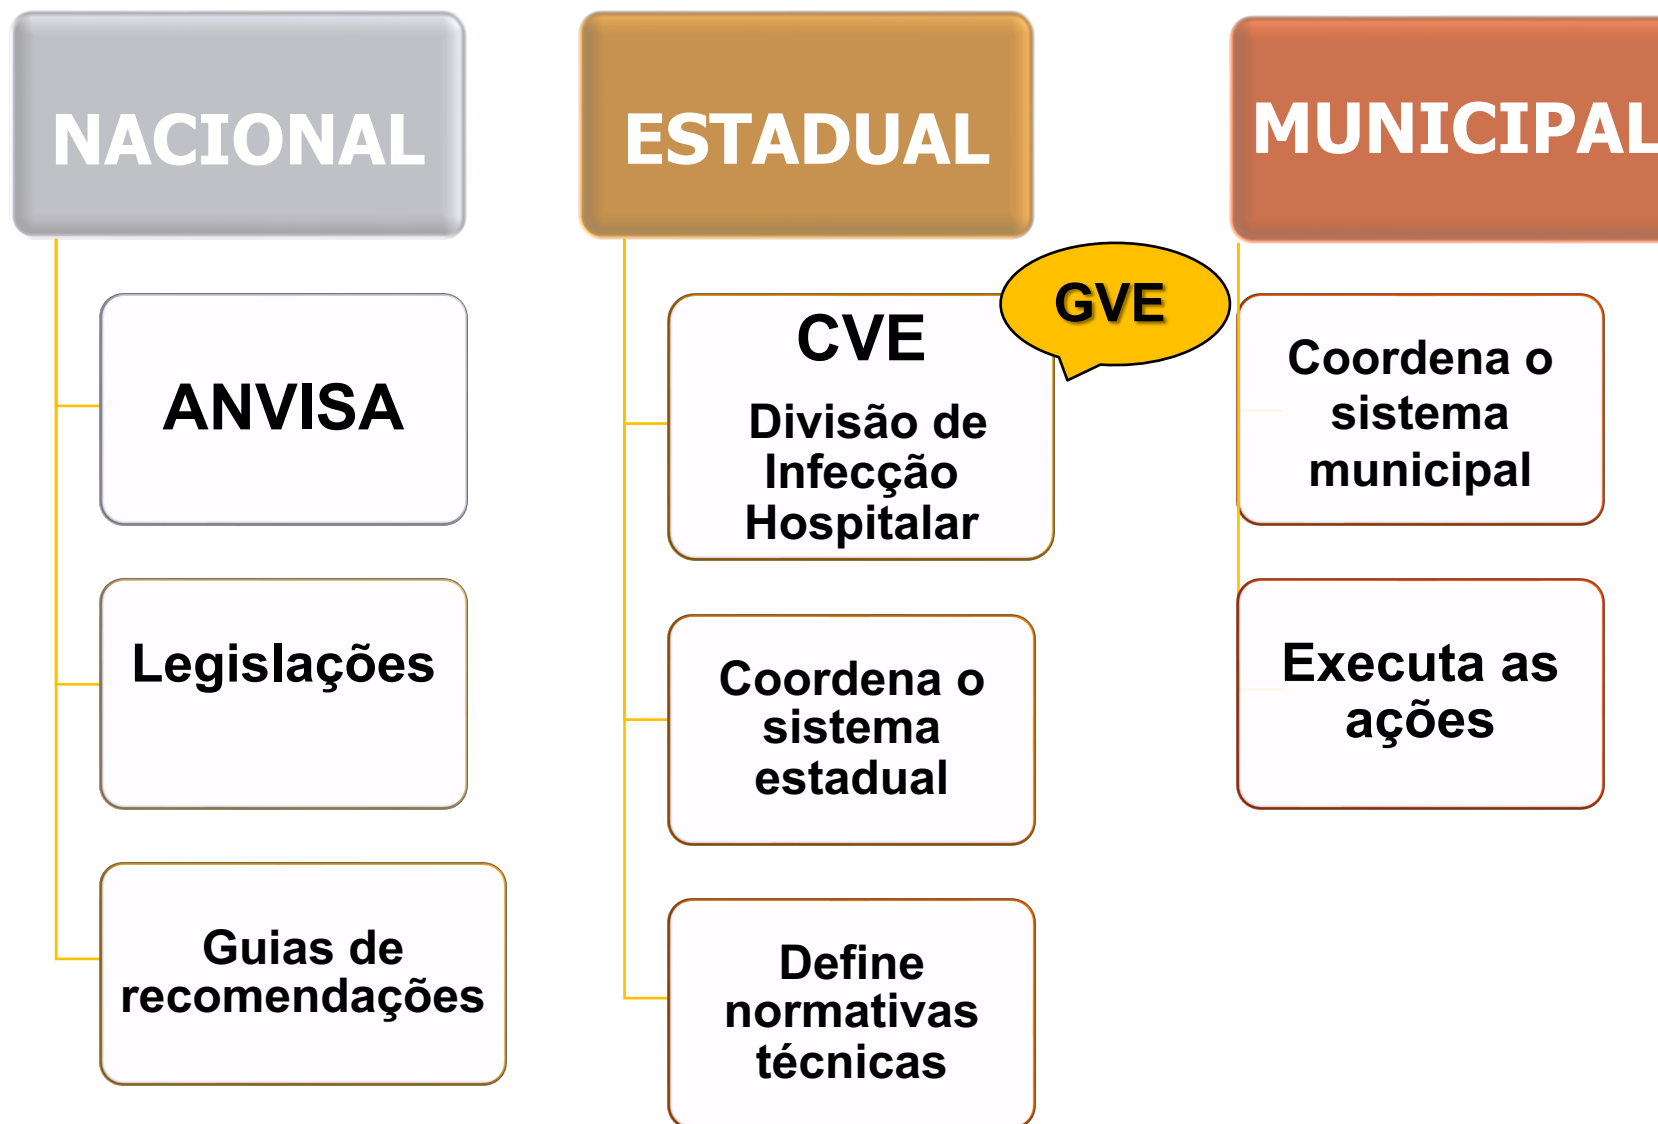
NACIONAL

ANVISA

Legislações

Guias de recomendações

ESTADUAL

CVE

Divisão de Infecção Hospitalar

GVE

Coordena o sistema estadual

Define normativas técnicas

MUNICIPAL

Coordena o sistema municipal

Executa as ações